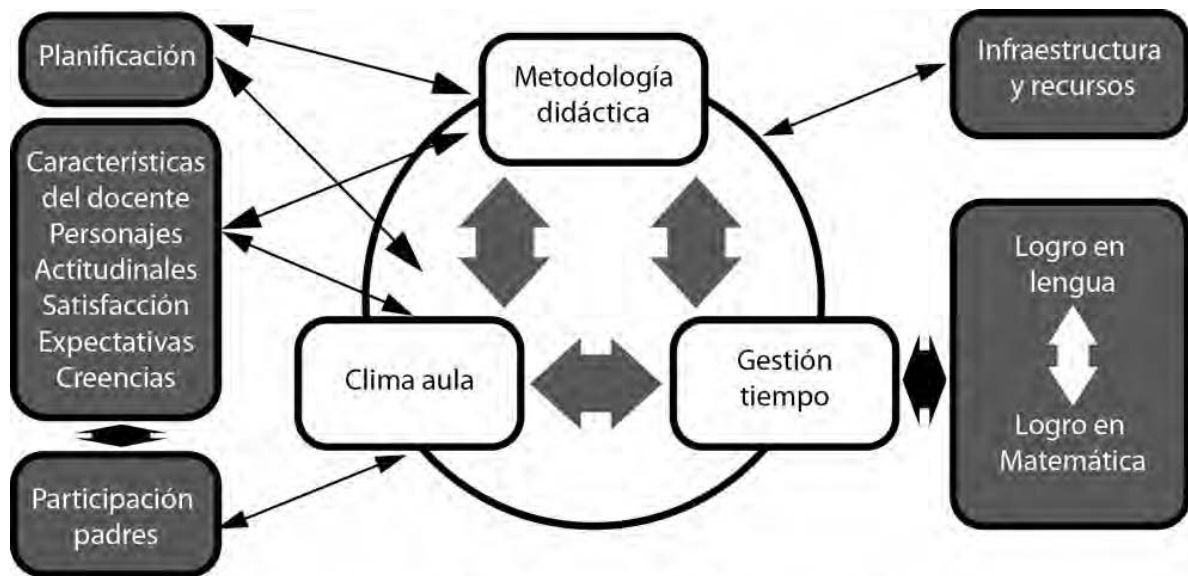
Planificación

Metodología didáctica

Infraestructura y recursos

Características del docente Personajes Actitudinales Satisfacción Expectativas Creencias

Logro en lengua

Logro en Matemática

Clima aula

Gestión tiempo

Participación padres